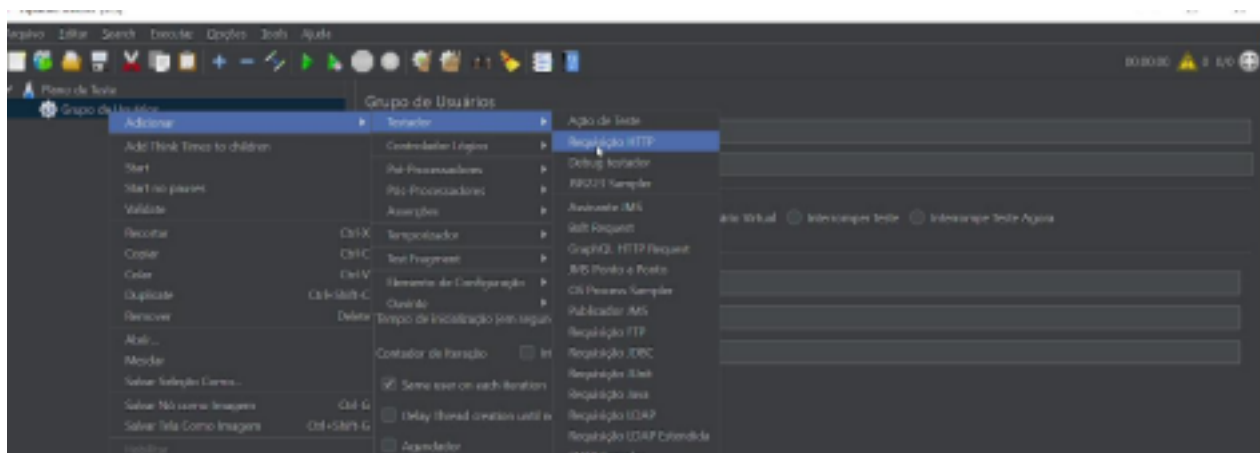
Arquivo Editar Search Executar Opções Tools Ajuda

00:00:00 0 0/0

Plano de Teste
Grupo de Usuários

Grupo de Usuários

Adicionar
Add Think Times to children
Start
Start no pauses
Validate
Recortar Ctrl-X
Copiar Ctrl-C
Colar Ctrl-V
Duplicate Ctrl+Shift-C
Remover Delete
Abrir...
Mesclar
Salvar Seleção Como...
Salvar Nó como Imagem Ctrl-G
Salvar Tela Como Imagem Ctrl+Shift-G

Testador
Controlador Lógico
Pré Processadores
Pós-Processadores
Asserções
Temporizador
Test Fragment
Elemento de Configuração
Ouvinte

Ação de Teste
Requisição HTTP
Debug testador
JSR223 Sampler
Assinante JMS
Bolt Request
GraphQL HTTP Request
JMS Ponto a Ponto
OS Process Sampler
Publicador JMS
Requisição FTP
Requisição JDBC
Requisição JUnit
Requisição Java
Requisição LDAP
Requisição LDAP Estendida

Tempo de inicialização (em segun
Contador de Iteração
Same user on each iteration
Delay thread creation until n
Agendador

ário Virtual Interromper Teste Interromper Teste Agora